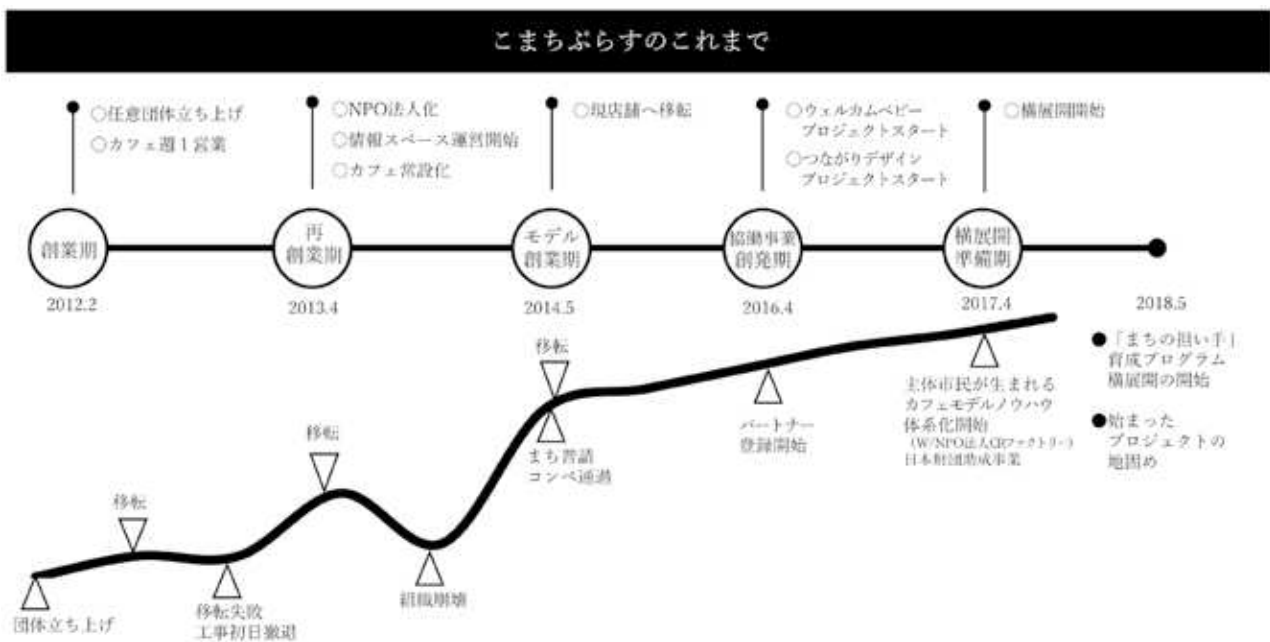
こまちぷらすのこれまで

○任意団体立ち上げ
○カフェ週１営業

○NPO法人化
○情報スペース運営開始
○カフェ常設化

○現店舗へ移転

○ウェルカムベビープロジェクトスタート
○つながりデザインプロジェクトスタート

○横展開開始

創業期
2012.2

再創業期
2013.4

モデル創業期
2014.5

協働事業創発期
2016.4

横展開準備期
2017.4

2018.5

●「まちの担い手」育成プログラム横展開の開始

●始まったプロジェクトの地固め

団体立ち上げ

移転

移転失敗
工事初日撤退

移転

組織崩壊

移転

まち普請
コンペ通過

パートナー
登録開始

主体市民が生まれるカフェモデルノウハウ体系化開始
（W/NPO法人CRファクトリー）
日本財団助成事業